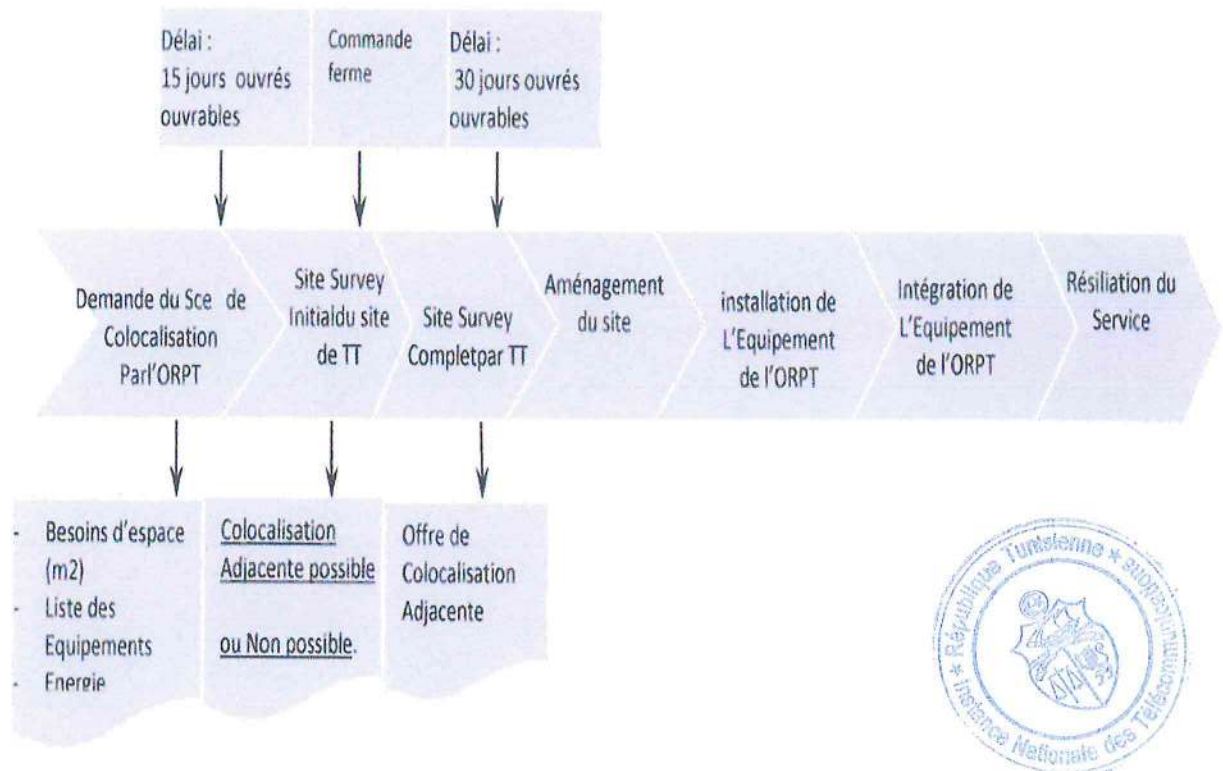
Délai :
15 jours ouvrés ouvrables

Commande ferme

Délai :
30 jours ouvrés ouvrables

Demande du Sce de Colocalisation Parl'ORPT

Site Survey Initialdu site de TT

Site Survey Completpar TT

Aménagement du site

installation de L'Equipement de l'ORPT

Intégration de L'Equipement de l'ORPT

Résiliation du Service

- Besoins d'espace (m2)
- Liste des Equipements
- Energie

Colocalisation Adjacente possible

ou Non possible.

Offre de Colocalisation Adjacente

★ République Tunisienne ★ Instance Nationale des Télécommunications